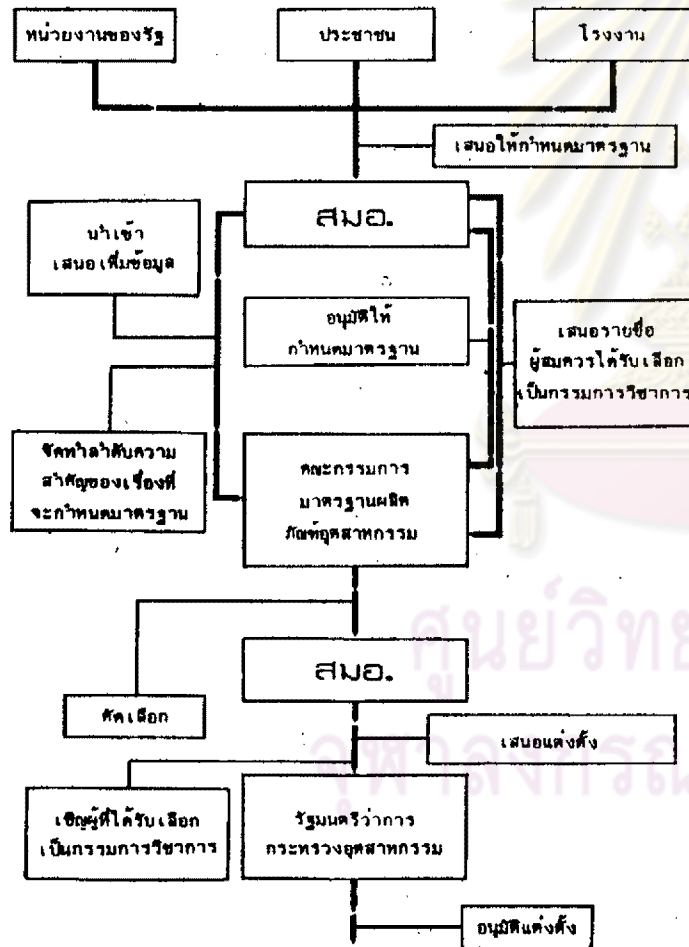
หน่วยงานของรัฐ

ประชาชน

โรงงาน

เสนอให้กำหนดมาตรฐาน

สมอ.

นำเข้า เสนอเพิ่มข้อมูล

อนุมัติให้ กำหนดมาตรฐาน

เสนอรายชื่อ ผู้สมควรได้รับเลือก เป็นกรรมการวิชาการ

จัดทำลำดับความสำคัญของเรื่องที่จะกำหนดมาตรฐาน

คณะกรรมการ มาตรฐานผลิตภัณฑ์อุตสาหกรรม

สมอ.

คัดเลือก

เสนอแต่งตั้ง

เชิญผู้ที่ได้รับเลือก เป็นกรรมการวิชาการ

รัฐมนตรีว่าการ กระทรวงอุตสาหกรรม

อนุมัติแต่งตั้ง

ศูนย์วิทย
จุฬาลงกรณ